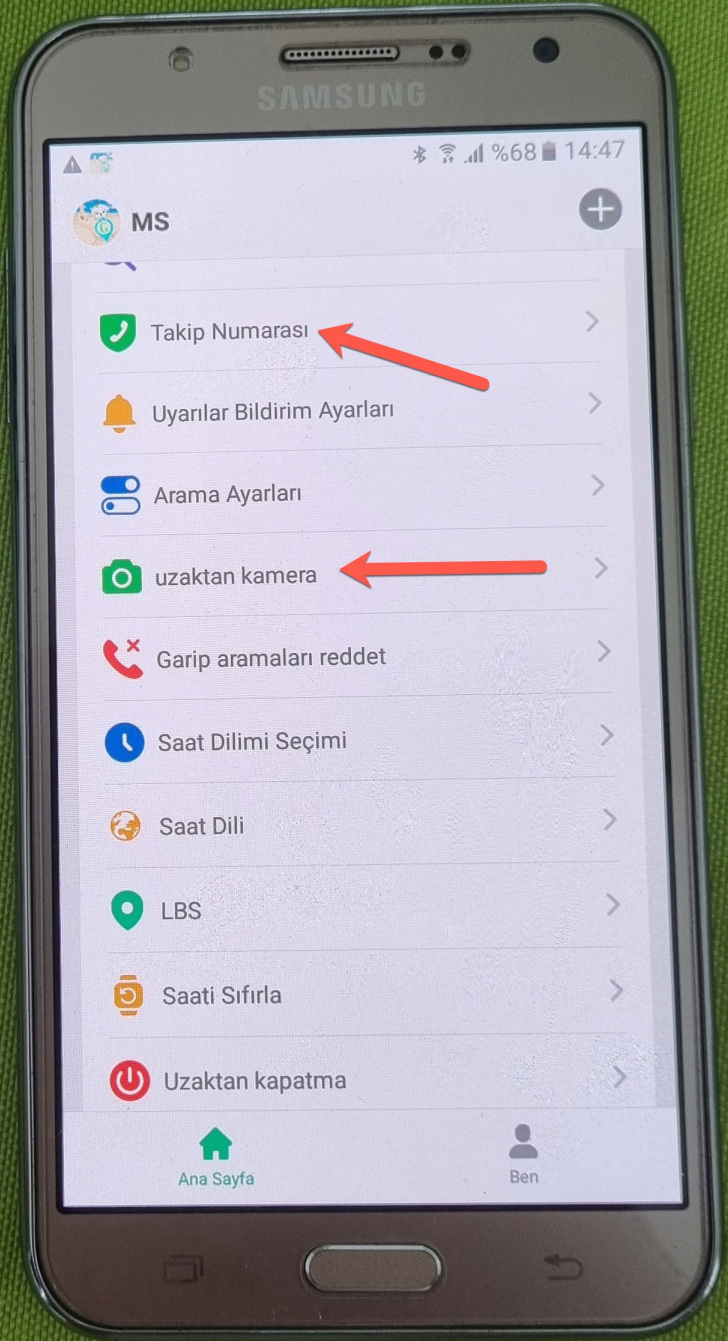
SAMSUNG

%68 14:47

MS

Takip Numarası

Uyarılar Bildirim Ayarları

Arama Ayarları

uzaktan kamera

Garip aramaları reddet

Saat Dilimi Seçimi

Saat Dili

LBS

Saati Sıfırla

Uzaktan kapatma

Ana Sayfa

Ben